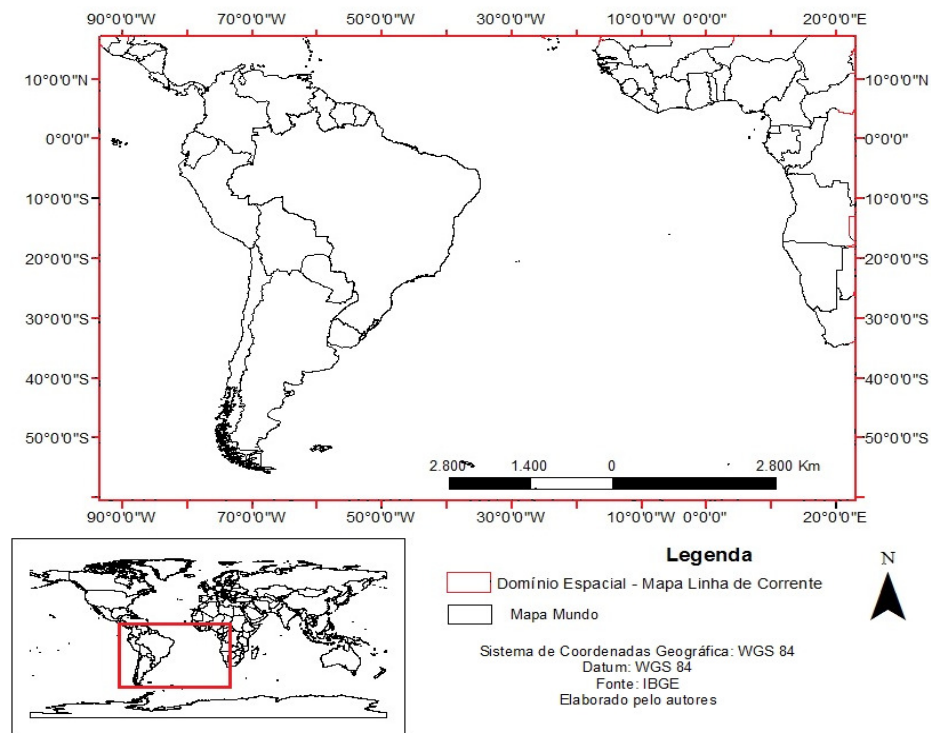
90°0'0"W 70°0'0"W 50°0'0"W 30°0'0"W 10°0'0"W 0°0'0" 20°0'0"E

10°0'0"N 10°0'0"N
0°0'0" 0°0'0"
10°0'0"S 10°0'0"S
20°0'0"S 20°0'0"S
30°0'0"S 30°0'0"S
40°0'0"S 40°0'0"S
50°0'0"S 50°0'0"S

2.800 1.400 0 2.800 Km

90°0'0"W 70°0'0"W 50°0'0"W 30°0'0"W 10°0'0"W 0°0'0" 20°0'0"E

Legenda

Domínio Espacial - Mapa Linha de Corrente

Mapa Mundo

N

Sistema de Coordenadas Geográfica: WGS 84
Datum: WGS 84
Fonte: IBGE
Elaborado pelo autores